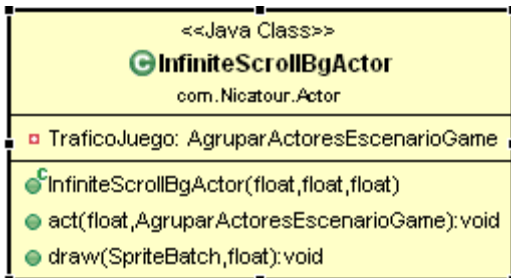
<<Java Class>>
InfiniteScrollBgActor
com.Nicatour.Actor

TraficoJuego: AgruparActoresEscenarioGame

InfiniteScrollBgActor(float,float,float)
act(float,AgruparActoresEscenarioGame):void
draw(SpriteBatch,float):void